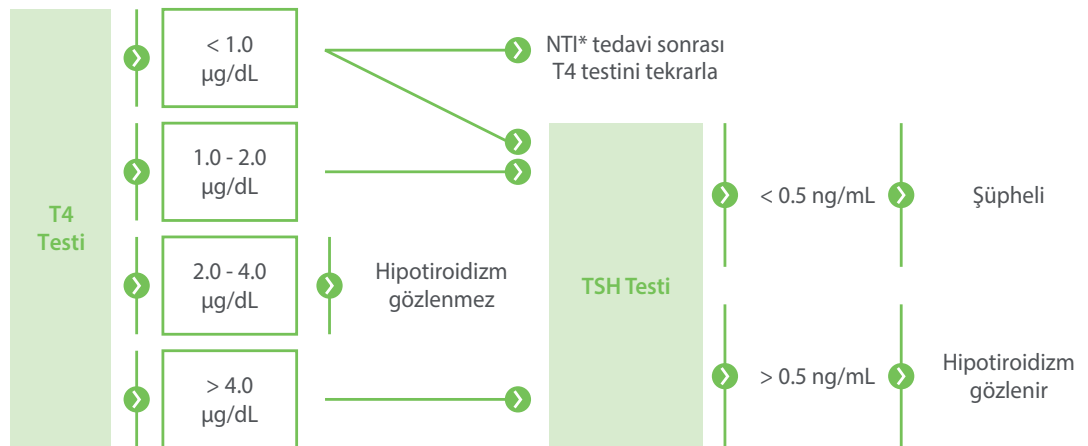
T4 Testi

< 1.0 μg/dL

NTI* tedavi sonrası T4 testini tekrarla

1.0 - 2.0 μg/dL

2.0 - 4.0 μg/dL

Hipotiroidizm gözlenmez

> 4.0 μg/dL

TSH Testi

< 0.5 ng/mL

Şüpheli

> 0.5 ng/mL

Hipotiroidizm gözlenir